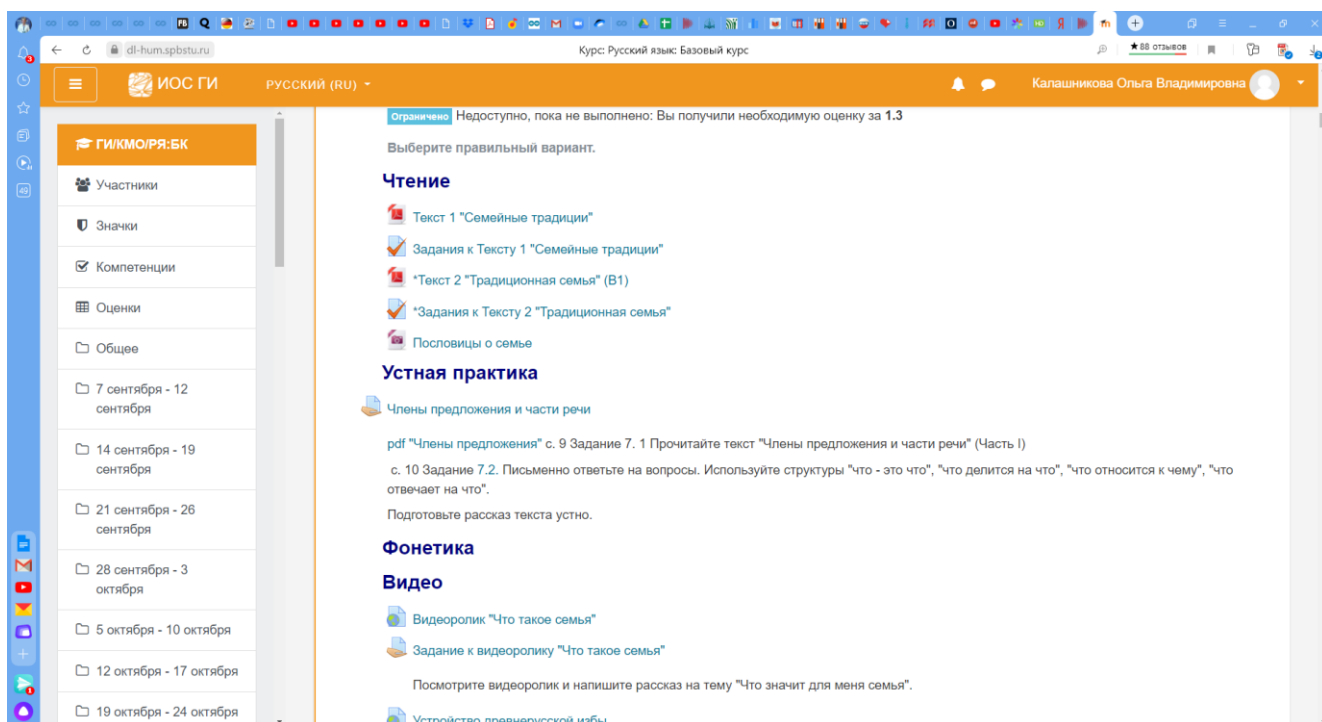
dl-hum.spbstu.ru

Курс: Русский язык: Базовый курс

★88 отзывов

ИОС ГИ

РУССКИЙ (RU)

Калашникова Ольга Владимировна

ГИ/КМО/РЯ:БК

Участники

Значки

Компетенции

Оценки

Общее

7 сентября - 12 сентября

14 сентября - 19 сентября

21 сентября - 26 сентября

28 сентября - 3 октября

5 октября - 10 октября

12 октября - 17 октября

19 октября - 24 октября

Ограничено Недоступно, пока не выполнено: Вы получили необходимую оценку за **1.3**

Выберите правильный вариант.

**Чтение**

Текст 1 "Семейные традиции"

Задания к Тексту 1 "Семейные традиции"

*Текст 2 "Традиционная семья" (В1)

*Задания к Тексту 2 "Традиционная семья"

Пословицы о семье

**Устная практика**

Члены предложения и части речи

pdf "Члены предложения" с. 9 Задание 7. 1 Прочитайте текст "Члены предложения и части речи" (Часть I)

с. 10 Задание 7.2. Письменно ответьте на вопросы. Используйте структуры "что - это что", "что делится на что", "что относится к чему", "что отвечает на что".

Подготовьте рассказ текста устно.

**Фонетика**

**Видео**

Видеоролик "Что такое семья"

Задание к видеоролику "Что такое семья"

Посмотрите видеоролик и напишите рассказ на тему "Что значит для меня семья".

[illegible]